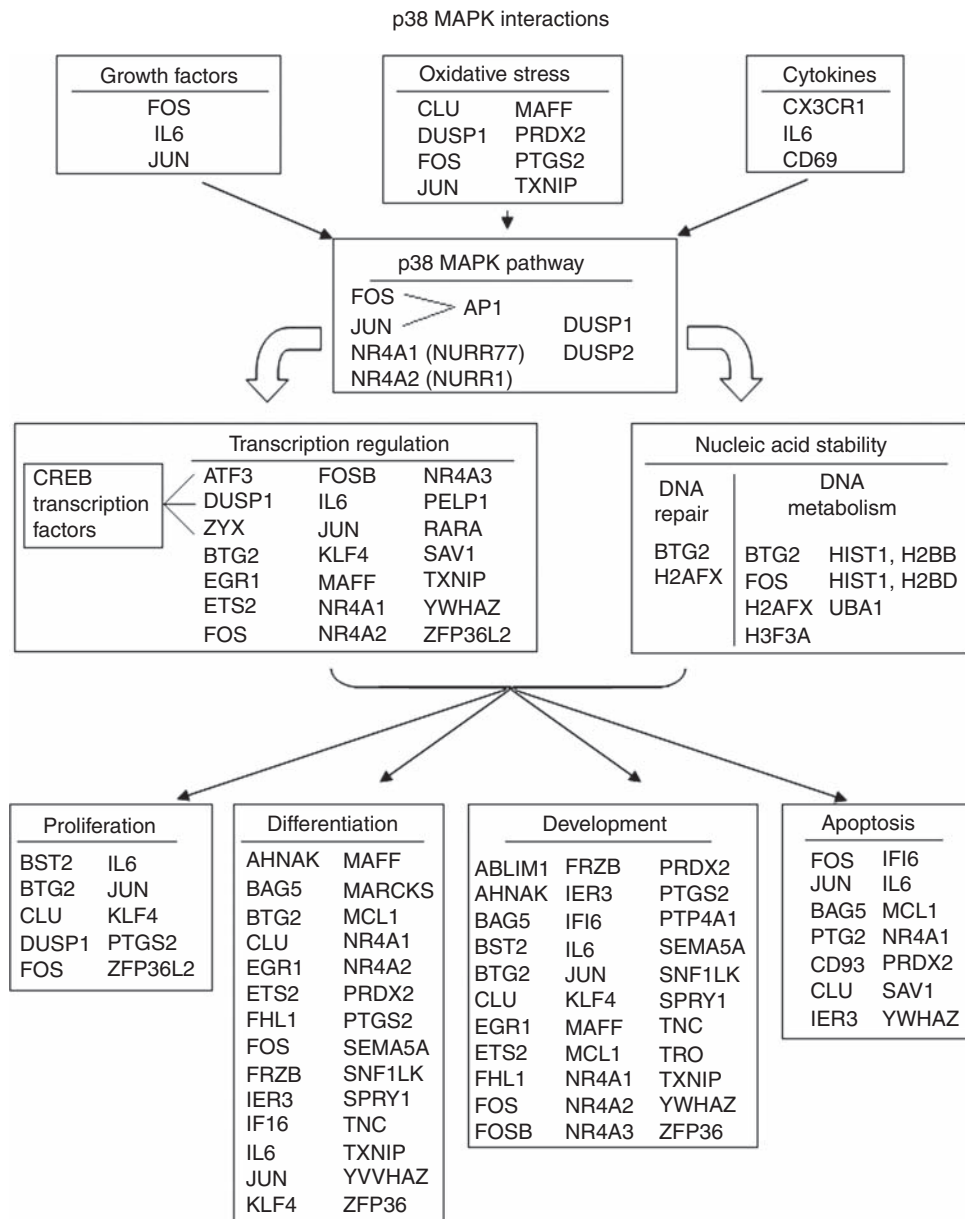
p38 MAPK interactions

Growth factors
FOS
IL6
JUN

Oxidative stress
CLU
DUSP1
FOS
JUN
MAFF
PRDX2
PTGS2
TXNIP

Cytokines
CX3CR1
IL6
CD69

p38 MAPK pathway
FOS
JUN
AP1
NR4A1 (NURR77)
NR4A2 (NURR1)
DUSP1
DUSP2

Transcription regulation
CREB transcription factors
ATF3
DUSP1
ZYX
BTG2
EGR1
ETS2
FOS
FOSB
IL6
JUN
KLF4
MAFF
NR4A1
NR4A2
NR4A3
PELP1
RARA
SAV1
TXNIP
YWHAZ
ZFP36L2

Nucleic acid stability
DNA repair
BTG2
H2AFX
DNA metabolism
BTG2
FOS
H2AFX
H3F3A
HIST1, H2BB
HIST1, H2BD
UBA1

Proliferation
BST2
BTG2
CLU
DUSP1
FOS
IL6
JUN
KLF4
PTGS2
ZFP36L2

Differentiation
AHNAK
BAG5
BTG2
CLU
EGR1
ETS2
FHL1
FOS
FRZB
IER3
IF16
IL6
JUN
KLF4
MAFF
MARCKS
MCL1
NR4A1
NR4A2
PRDX2
PTGS2
SEMA5A
SNF1LK
SPRY1
TNC
TXNIP
YVVHAZ
ZFP36

Development
ABLIM1
AHNAK
BAG5
BST2
BTG2
CLU
EGR1
ETS2
FHL1
FOS
FOSB
FRZB
IER3
IFI6
IL6
JUN
KLF4
MAFF
MCL1
NR4A1
NR4A2
NR4A3
PRDX2
PTGS2
PTP4A1
SEMA5A
SNF1LK
SPRY1
TNC
TRO
TXNIP
YWHAZ
ZFP36

Apoptosis
FOS
JUN
BAG5
PTG2
CD93
CLU
IER3
IFI6
IL6
MCL1
NR4A1
PRDX2
SAV1
YWHAZ